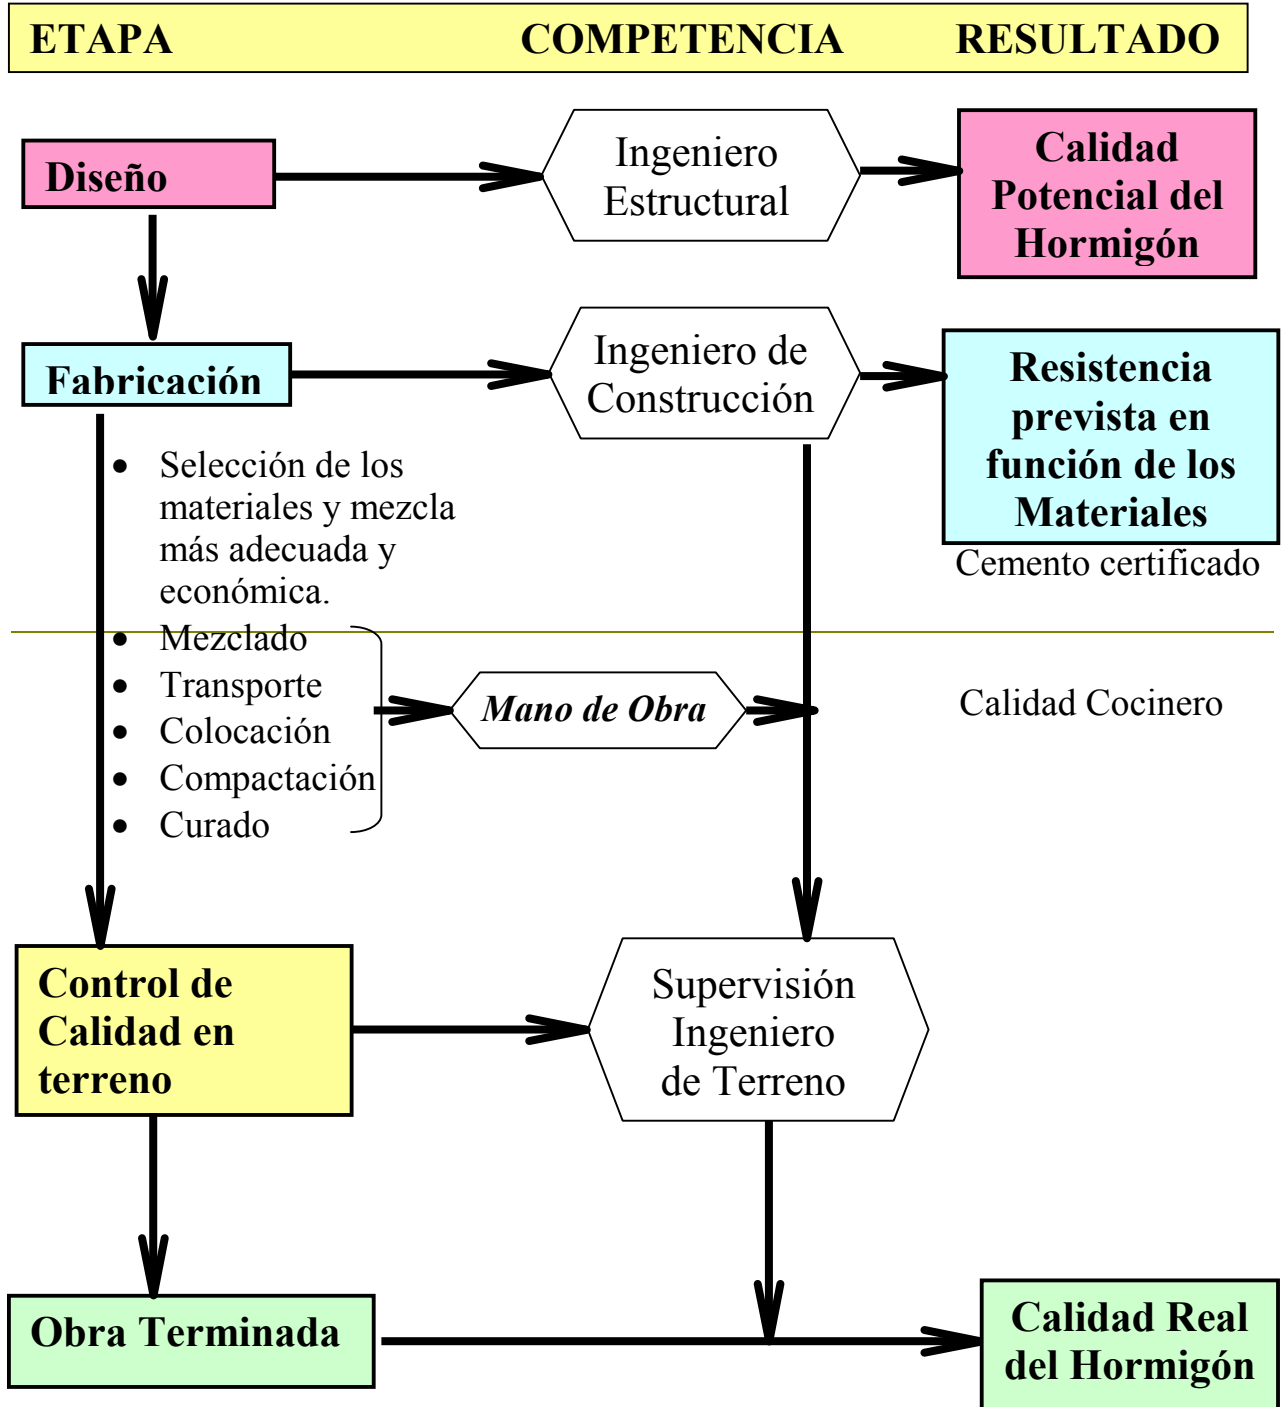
ETAPA COMPETENCIA RESULTADO

Diseño

Ingeniero Estructural

Calidad Potencial del Hormigón

Fabricación

Ingeniero de Construcción

Resistencia prevista en función de los Materiales

Cemento certificado

- Selección de los materiales y mezcla más adecuada y económica.
- Mezclado
- Transporte
- Colocación
- Compactación
- Curado

Mano de Obra

Calidad Cocinero

Control de Calidad en terreno

Supervisión Ingeniero de Terreno

Obra Terminada

Calidad Real del Hormigón